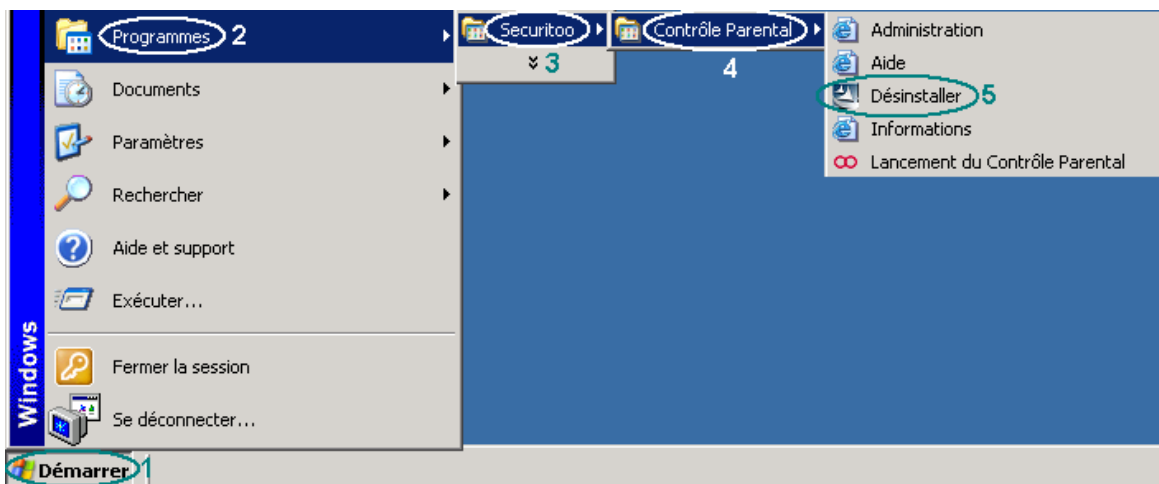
Programmes 2

Securitoo

3

Contrôle Parental

4

Administration

Aide

Désinstaller 5

Informations

Lancement du Contrôle Parental

Documents

Paramètres

Rechercher

Aide et support

Exécuter...

Fermer la session

Se déconnecter...

Windows

Démarrer 1